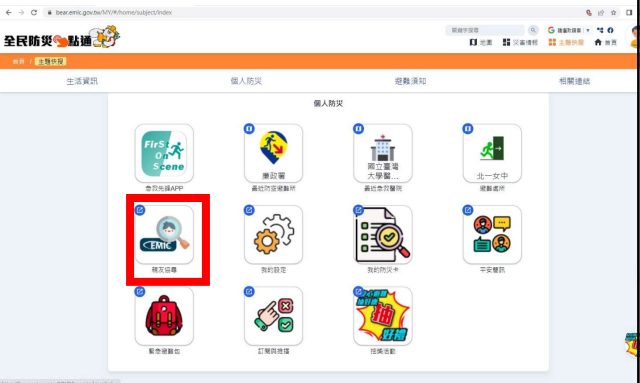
bear.emic.gov.tw/MY/#/home/subject/index

全民防災e點通

關鍵字搜尋

G 選取語言

地圖 災害情報 主題快搜 首頁

首頁 / 主題快搜

生活資訊 個人防災 避難須知 相關連結

個人防災

FirSt On Scene

急救先鋒APP

衛政署

最近防災避難所

國立臺灣大學醫...

最近急救醫院

北一女中

避難處所

EMIC

親友協尋

我的設定

我的防災卡

平安簡訊

緊急避難包

訂閱與推播

抽好禮

推廣活動